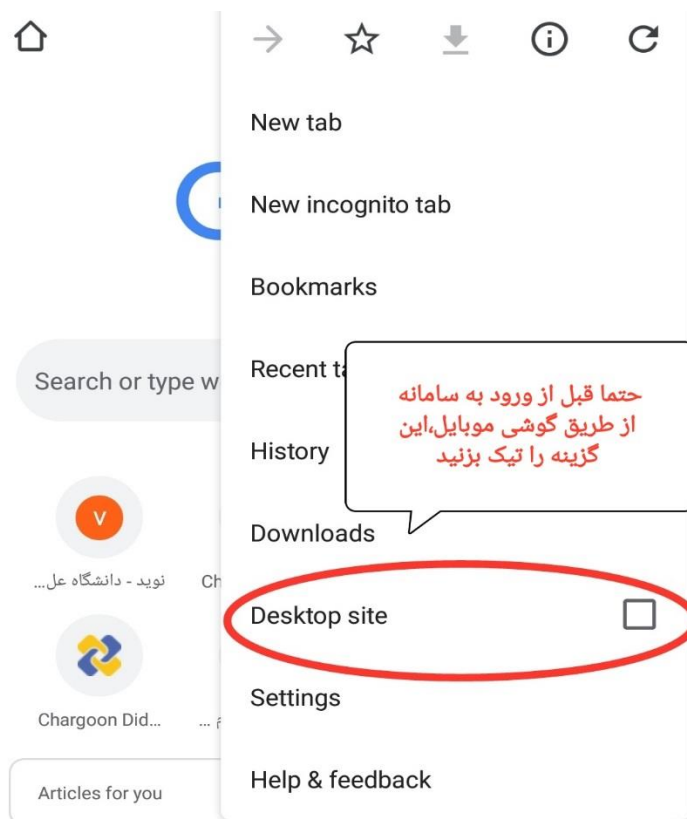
Search or type w

V

نوید - دانشگاه عل...

Ch

Chargoon Did...

... ه

Articles for you

New tab

New incognito tab

Bookmarks

Recent ta

History

Downloads

Desktop site

Settings

Help & feedback

حتما قبل از ورود به سامانه از طریق گوشی موبایل،این گزینه را تیک بزنید